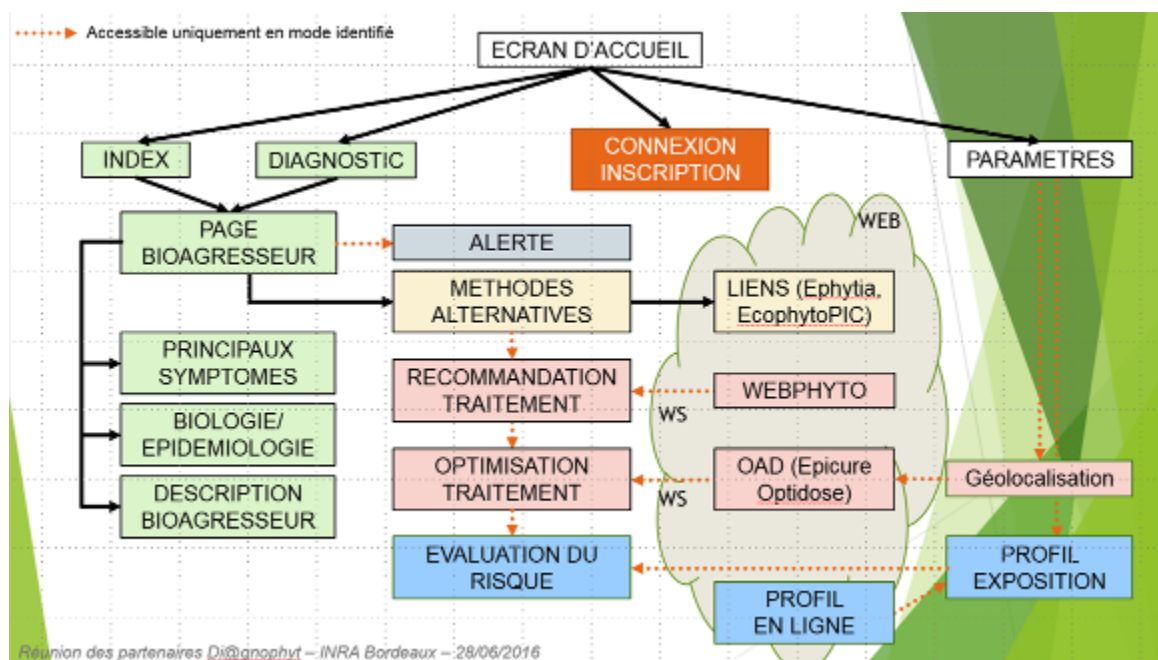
Accessible uniquement en mode identifié

ECRAN D'ACCUEIL

INDEX

DIAGNOSTIC

CONNEXION INSCRIPTION

PARAMETRES

PAGE BIOAGRESSEUR

ALERTE

WEB

METHODES ALTERNATIVES

LIENS (Ephytia, EcophytoPIC)

PRINCIPAUX SYMPTOMES

RECOMMANDATION TRAITEMENT

WEBPHYTO

WS

BIOLOGIE/ EPIDEMIOLOGIE

OPTIMISATION TRAITEMENT

OAD (Epicure Optidose)

Géolocalisation

WS

DESCRIPTION BIOAGRESSEUR

EVALUATION DU RISQUE

PROFIL EXPOSITION

PROFIL EN LIGNE

Réunion des partenaires Di@gnophyt – INRA Bordeaux – 28/06/2016